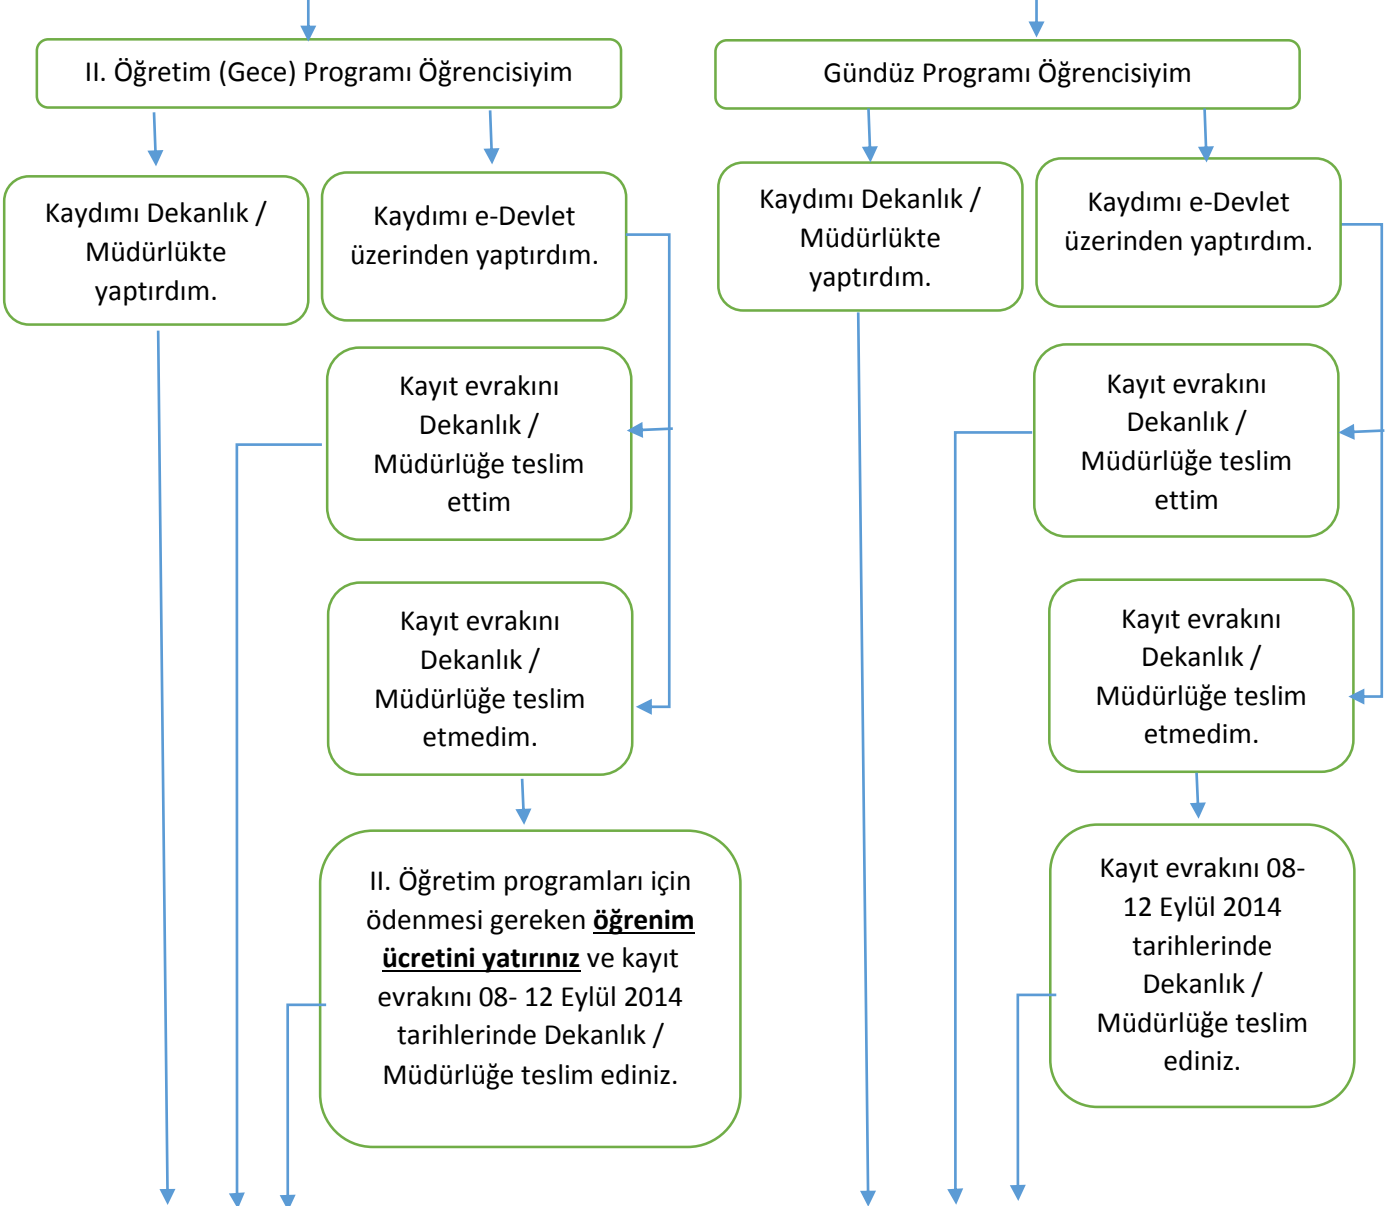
II. Öğretim (Gece) Programı Öğrencisiyim

Kaydımı Dekanlık / Müdürlükte yaptırdım.

Kaydımı e-Devlet üzerinden yaptırdım.

Kayıt evrakını Dekanlık / Müdürlüğe teslim ettim

Kayıt evrakını Dekanlık / Müdürlüğe teslim etmedim.

II. Öğretim programları için ödenmesi gereken **öğrenim ücretini yatırınız** ve kayıt evrakını 08- 12 Eylül 2014 tarihlerinde Dekanlık / Müdürlüğe teslim ediniz.

Gündüz Programı Öğrencisiyim

Kaydımı Dekanlık / Müdürlükte yaptırdım.

Kaydımı e-Devlet üzerinden yaptırdım.

Kayıt evrakını Dekanlık / Müdürlüğe teslim ettim

Kayıt evrakını Dekanlık / Müdürlüğe teslim etmedim.

Kayıt evrakını 08-12 Eylül 2014 tarihlerinde Dekanlık / Müdürlüğe teslim ediniz.